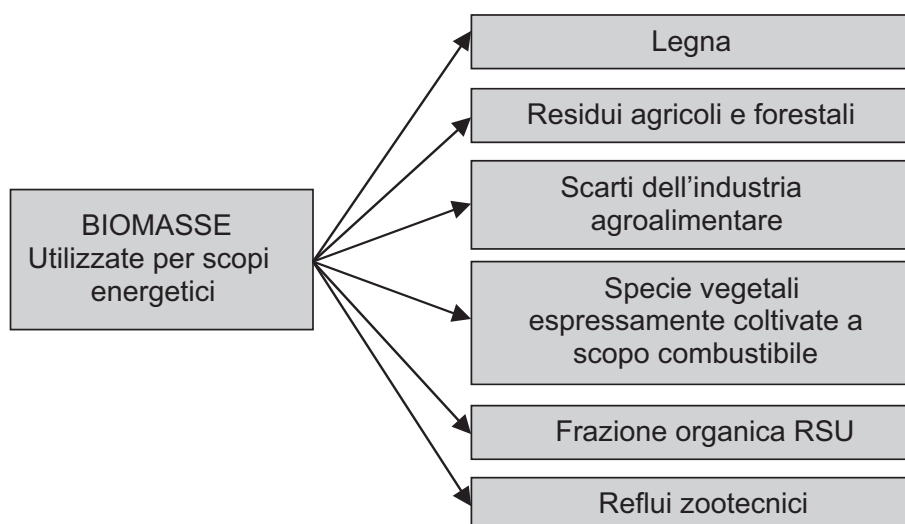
BIOMASSE
Utilizzate per scopi energetici

Legna

Residui agricoli e forestali

Scarti dell'industria agroalimentare

Specie vegetali espressamente coltivate a scopo combustibile

Frazione organica RSU

Reflui zootecnici